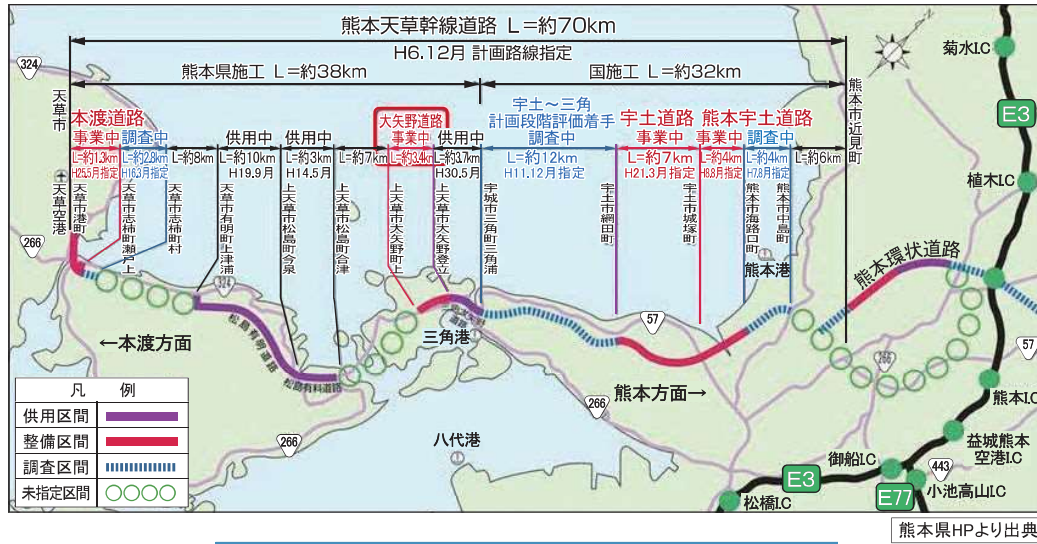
熊本天草幹線道路 L=約70km
H6.12月 計画路線指定
熊本県施工 L=約38km
国施工 L=約32km
324
天草市
熊本市近見町
本渡道路
事業中 調査中
L=約1.3km H25.5月指定
L=約2.8km H16.3月指定
L=約8km
供用中 L=約10km H19.9月
供用中 L=約3km H14.5月
L=約7km
大矢野道路 事業中 L=約3.4km
供用中 L=約3.7km H30.5月
宇土～三角 計画段階評価着手 調査中
L=約12km H11.12月指定
宇土道路 事業中 L=約7km H21.3月指定
熊本宇土道路 事業中 L=約4km H8.8月指定
調査中 L=約4km H7.8月指定
L=約6km
天草空港
天草市港町
天草市志柿町瀬戸上
天草市志柿町村
天草市有明町上津浦
上天草市松島町今泉
上天草市松島町合津
上天草市大矢野町上
上天草市大矢野登立
宇城市三角町三角浦
宇土市網田町
宇土市城塚町
熊本市海路口町
熊本市中島町
熊本港
266
324
←本渡方面
松島有明道路
松島有料道路
三角港
57
熊本方面→
266
八代港
266
熊本環状道路
菊水I.C
E3
植木I.C
57
熊本I.C
益城熊本空港I.C
御船I.C
443
小池高山I.C
E3
E77
松橋I.C
凡例
供用区間
整備区間
調査区間
未指定区間
熊本県HPより出典